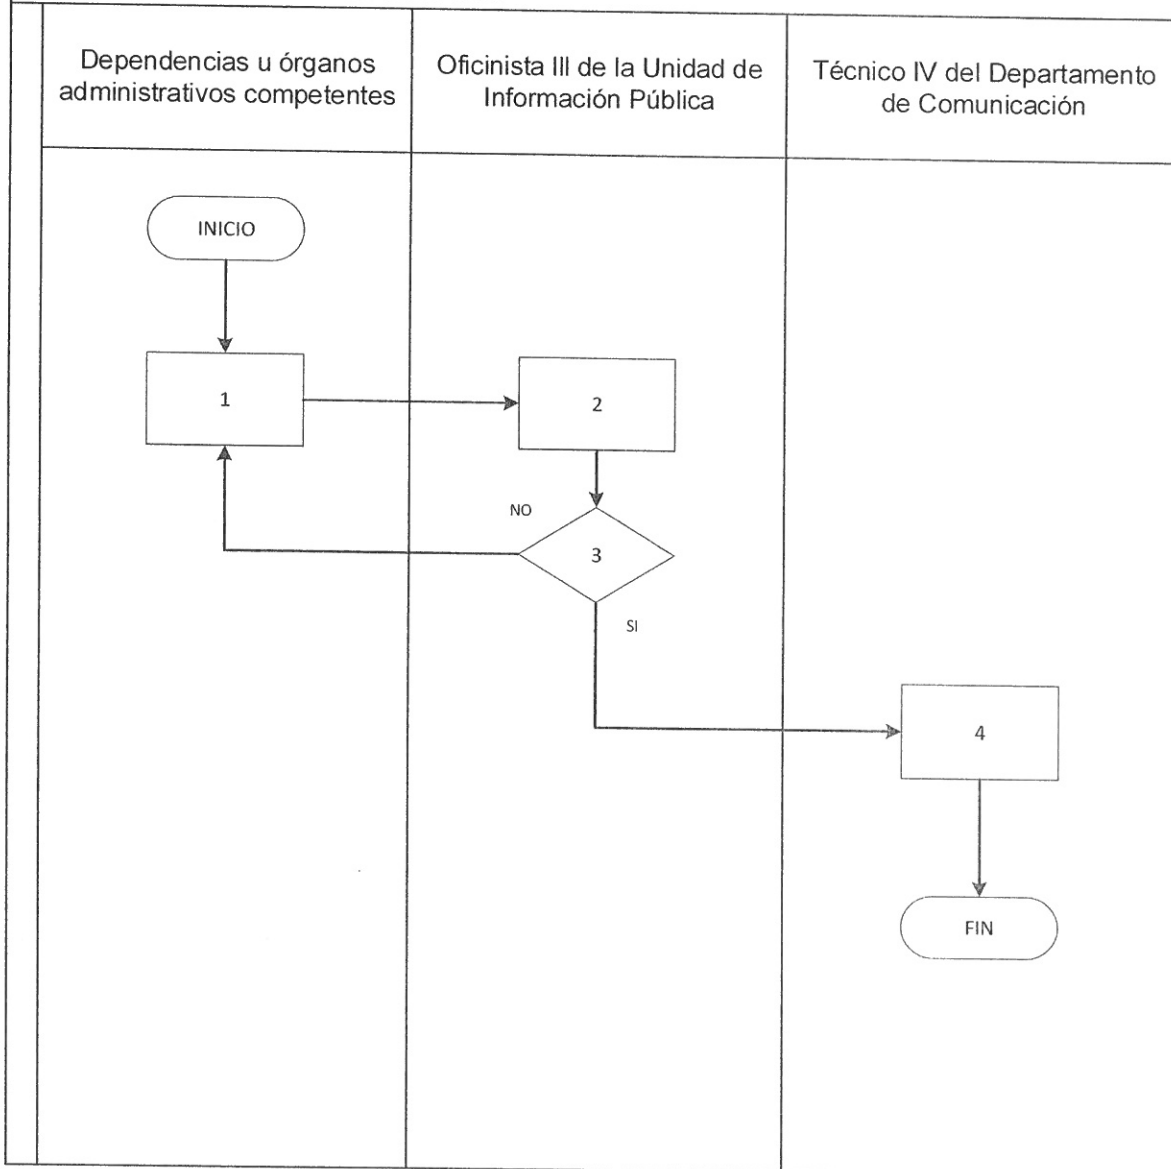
| Dependencias u órganos administrativos competentes | Oficinista III de la Unidad de Información Pública | Técnico IV del Departamento de Comunicación |
|---|---|---|

INICIO

1

2

NO

3

SI

4

FIN